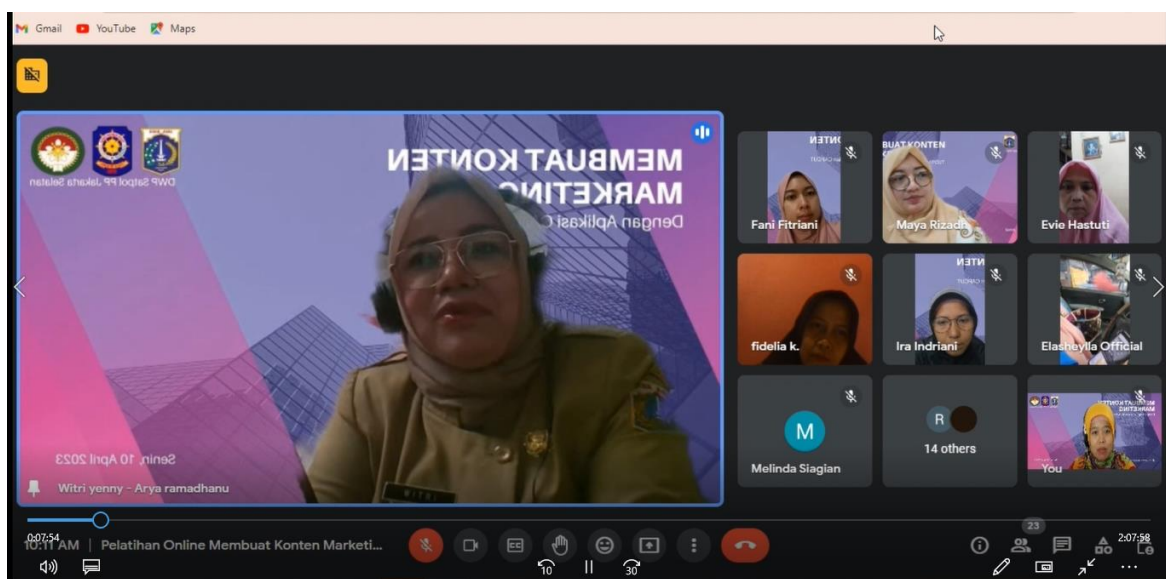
Gmail YouTube Maps

MEMBUAT KONTEN MARKETING
Dengan Aplikasi C

DWP Satpol PP Jakarta Selatan

Senin, 10 April 2023

Witri yenny - Arya ramadhanu

Fani Fitriani
Maya Rizadi
Evie Hastuti
fidelia k.
Ira Indriani
Elasheylla Official
M
Melinda Siagian
R
14 others
You

0:07:54
10:11 AM | Pelatihan Online Membuat Konten Marketi...
10
30
23
2:07:58